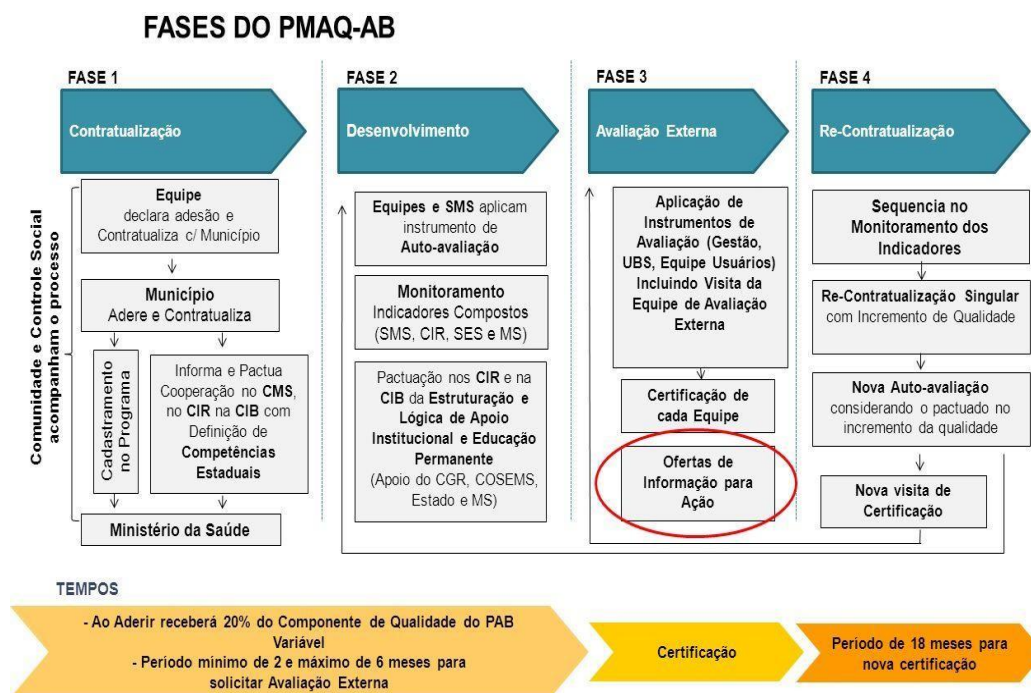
FASES DO PMAQ-AB

FASE 1

Contratualização

Comunidade e Controle Social acompanham o processo

Equipe declara adesão e Contratualiza c/ Município

Município Adere e Contratualiza

Cadastramento no Programa

Informa e Pactua Cooperação no CMS, no CIR na CIB com Definição de Competências Estaduais

Ministério da Saúde

FASE 2

Desenvolvimento

Equipes e SMS aplicam instrumento de Auto-avaliação

Monitoramento Indicadores Compostos (SMS, CIR, SES e MS)

Pactuação nos CIR e na CIB da Estruturação e Lógica de Apoio Institucional e Educação Permanente (Apoio do CGR, COSEMS, Estado e MS)

FASE 3

Avaliação Externa

Aplicação de Instrumentos de Avaliação (Gestão, UBS, Equipe Usuários) Incluindo Visita da Equipe de Avaliação Externa

Certificação de cada Equipe

Ofertas de Informação para Ação

FASE 4

Re-Contratualização

Sequencia no Monitoramento dos Indicadores

Re-Contratualização Singular com Incremento de Qualidade

Nova Auto-avaliação considerando o pactuado no incremento da qualidade

Nova visita de Certificação

TEMPOS

- Ao Aderir receberá 20% do Componente de Qualidade do PAB Variável
- Período mínimo de 2 e máximo de 6 meses para solicitar Avaliação Externa

Certificação

Período de 18 meses para nova certificação